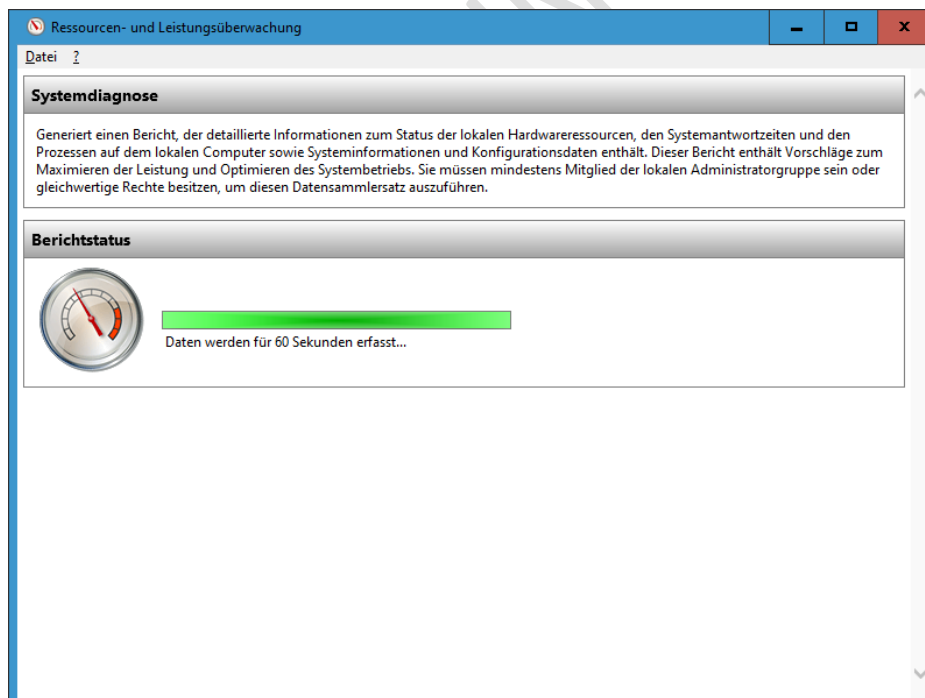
Ressourcen- und Leistungsüberwachung

Datei ?

Systemdiagnose

Generiert einen Bericht, der detaillierte Informationen zum Status der lokalen Hardwareressourcen, den Systemantwortzeiten und den Prozessen auf dem lokalen Computer sowie Systeminformationen und Konfigurationsdaten enthält. Dieser Bericht enthält Vorschläge zum Maximieren der Leistung und Optimieren des Systembetriebs. Sie müssen mindestens Mitglied der lokalen Administratorgruppe sein oder gleichwertige Rechte besitzen, um diesen Datensammlersatz auszuführen.

Berichtstatus

Daten werden für 60 Sekunden erfasst...